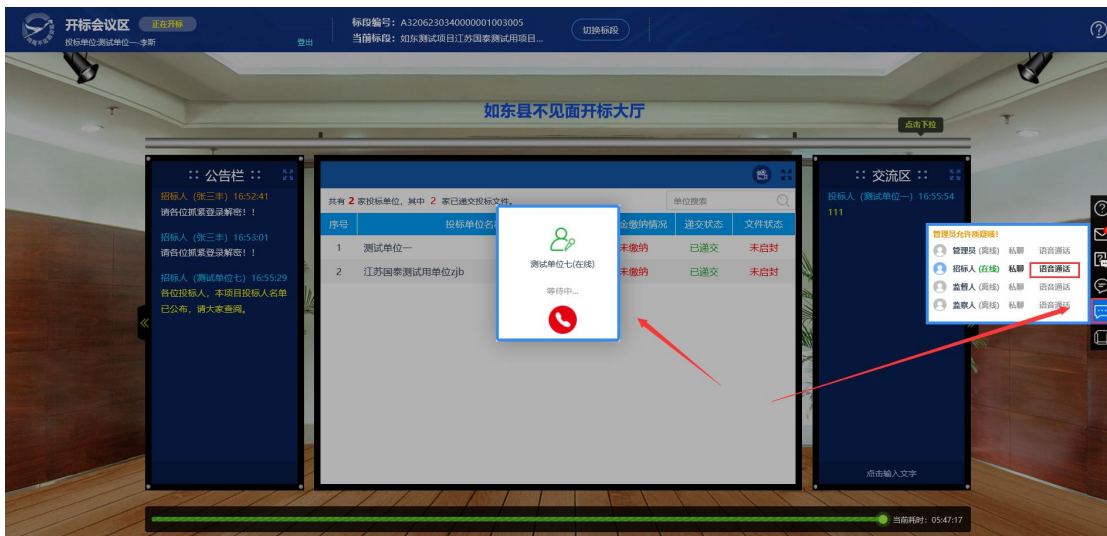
开标会议区 正在开标
投标单位:测试单位一-李斯 登出

标段编号：A3206230340000001003005
当前标段：如东测试项目江苏国泰测试用项目...

切换标段

如东县不见面开标大厅

点击下拉

公告栏

招标人（张三丰）16:52:41
请各位抓紧登录解密！！

招标人（张三丰）16:53:01
请各位抓紧登录解密！！

招标人（测试单位七）16:55:29
各位投标人，本项目投标人名单已公布，请大家查阅。

共有 2 家投标单位，其中 2 家已递交投标文件。

单位搜索

| 序号 | 投标单位名 | 金缴纳情况 | 递交状态 | 文件状态 |
|---|---|---|---|---|
| 1 | 测试单位一 | 未缴纳 | 已递交 | 未启封 |
| 2 | 江苏国泰测试用单位zjb | 未缴纳 | 已递交 | 未启封 |

测试单位七(在线)
等待中...

交流区

投标人（测试单位一）16:55:54
111

点击输入文字

管理员允许提疑啦！
管理员 (离线) 私聊 语音通话
招标人 (在线) 私聊 语音通话
监督人 (离线) 私聊 语音通话
监察人 (离线) 私聊 语音通话

当前耗时：05:47:17